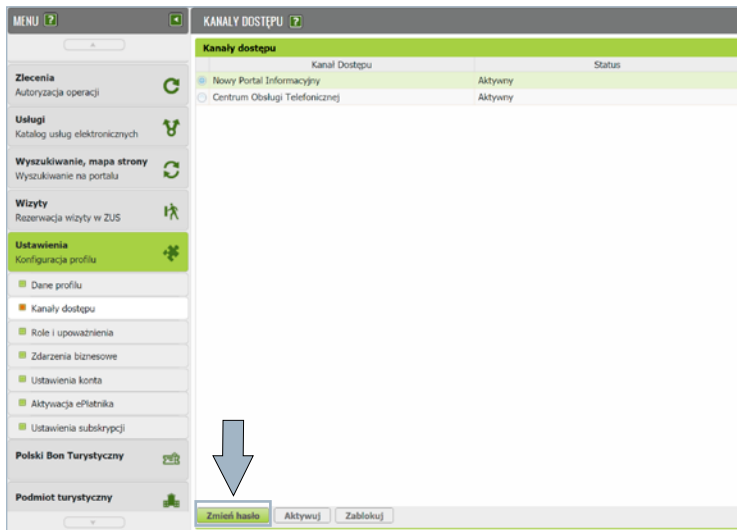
MENU ?

Zlecenia
Autoryzacja operacji

Usługi
Katalog usług elektronicznych

Wyszukiwanie, mapa strony
Wyszukiwanie na portalu

Wizyty
Rezerwacja wizyty w ZUS

Ustawienia
Konfiguracja profilu

Dane profilu
Kanały dostępu
Role i upoważnienia
Zdarzenia biznesowe
Ustawienia konta
Aktywacja ePłatnika
Ustawienia subskrypcji

Polski Bon Turystyczny

Podmiot turystyczny

KANAŁY DOSTĘPU ?

Kanały dostępu

| Kanał Dostępu | Status |
|---|---|
| Nowy Portal Informacyjny | Aktywny |
| Centrum Obsługi Telefonicznej | Aktywny |

Zmień hasło
Aktywuj
Zablokuj